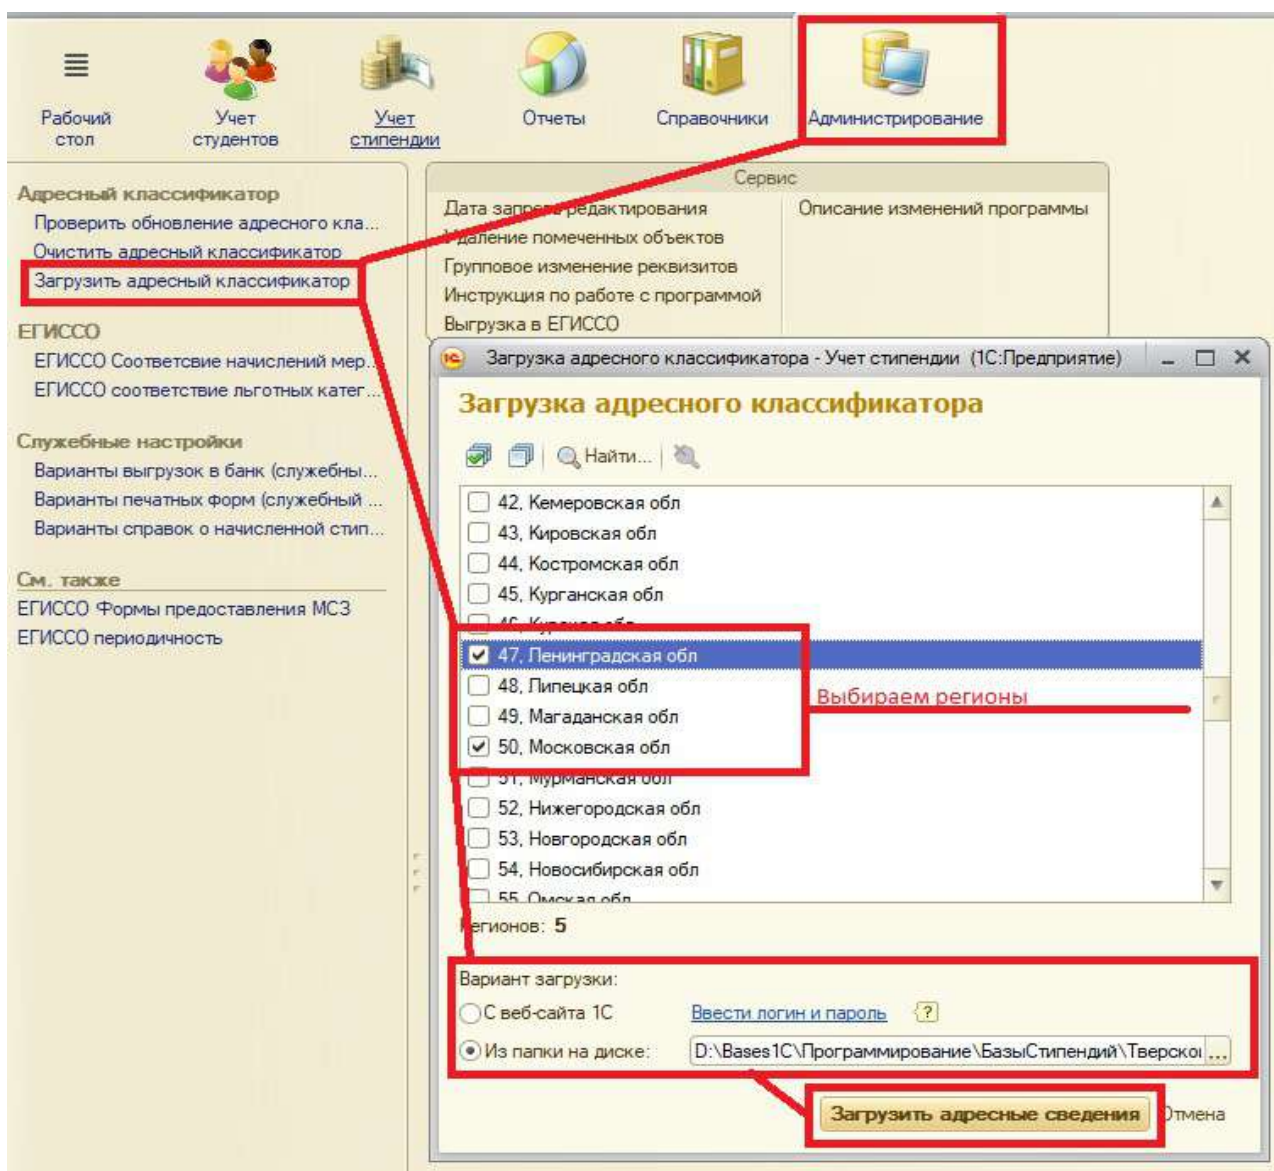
Рабочий стол
Учет студентов
Учет стипендии
Отчеты
Справочники
Администрирование

Адресный классификатор
Проверить обновление адресного кла...
Очистить адресный классификатор
Загрузить адресный классификатор

ЕГИССО
ЕГИССО Соответсвие начислений мер...
ЕГИССО соответствие льготных катег...

Служебные настройки
Варианты выгрузок в банк (служебны...
Варианты печатных форм (служебный ...
Варианты справок о начисленной стип...

См. также
ЕГИССО Формы предоставления МСЗ
ЕГИССО периодичность

Сервис
Дата запрета редактирования
Удаление помеченных объектов
Групповое изменение реквизитов
Инструкция по работе с программой
Выгрузка в ЕГИССО
Описание изменений программы

Загрузка адресного классификатора - Учет стипендии (1С:Предприятие)

Загрузка адресного классификатора

Найти...

42. Кемеровская обл
43. Кировская обл
44. Костромская обл
45. Курганская обл
46. Курская обл
47. Ленинградская обл
48. Липецкая обл
49. Магаданская обл
50. Московская обл
51. Мурманская обл
52. Нижегородская обл
53. Новгородская обл
54. Новосибирская обл
55. Омская обл

Выбираем регионы

Регионов: 5

Вариант загрузки:
С веб-сайта 1С
Ввести логин и пароль
?
Из папки на диске:
D:\Bases1C\Программирование\БазыСтипендий\Тверско

Загрузить адресные сведения
Отмена